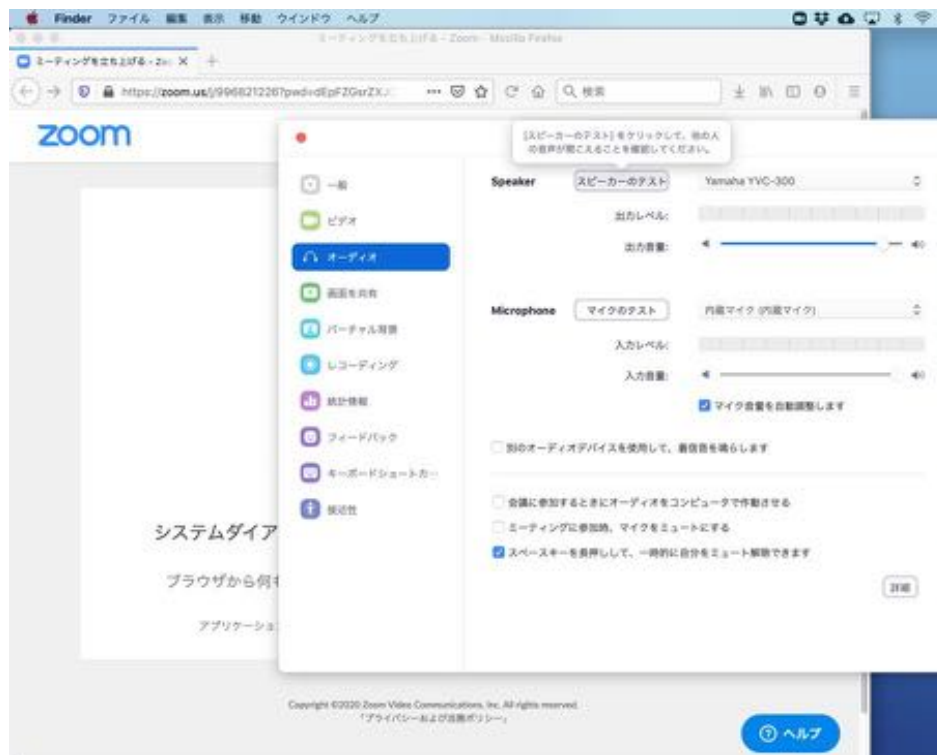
Finder ファイル 編集 表示 移動 ウインドウ ヘルプ

ミーティングを立ち上げる - Zoom - Mozilla Firefox

ミーティングを立ち上げる - Zo ×

https://zoom.us/j/9968212267pwd=dEpFZGsrZXJ

検索

zoom

[スピーカーのテスト] をクリックして、他の人の音声が聞こえることを確認してください。

一般
ビデオ
オーディオ
画面を共有
バーチャル背景
レコーディング
統計情報
フィードバック
キーボードショートカット
接近性

Speaker スピーカーのテスト Yamaha YVC-300
出力レベル:
出力音量:

Microphone マイクのテスト 内蔵マイク (内蔵マイク)
入力レベル:
入力音量:
マイク音量を自動調整します

別のオーディオデバイスを使用して、着信音を鳴らします

会議に参加するときにオーディオをコンピュータで作動させる
ミーティングに参加時、マイクをミュートにする
スペースキーを長押しして、一時的に自分をミュート解除できます

詳細

システムダイア
ブラウザから何も
アプリケーショ

Copyright ©2020 Zoom Video Communications, Inc. All rights reserved.
「プライバシーおよび法務ポリシー」

ヘルプ